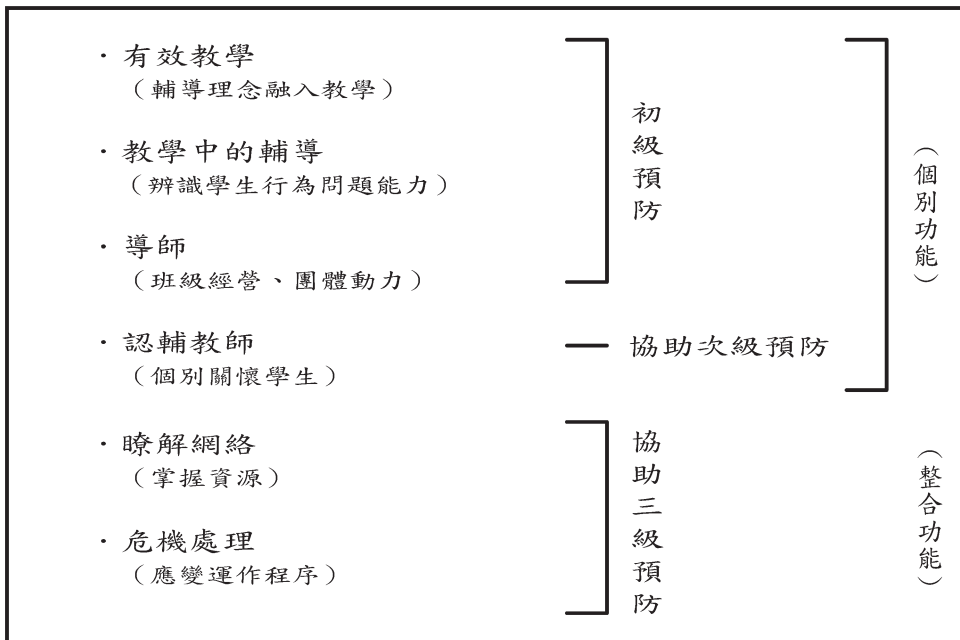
・有效教學
（輔導理念融入教學）

・教學中的輔導
（辨識學生行為問題能力）

・導師
（班級經營、團體動力）

初級預防

・認輔教師
（個別關懷學生）

協助次級預防

（個別功能）

・瞭解網絡
（掌握資源）

・危機處理
（應變運作程序）

協助三級預防

（整合功能）